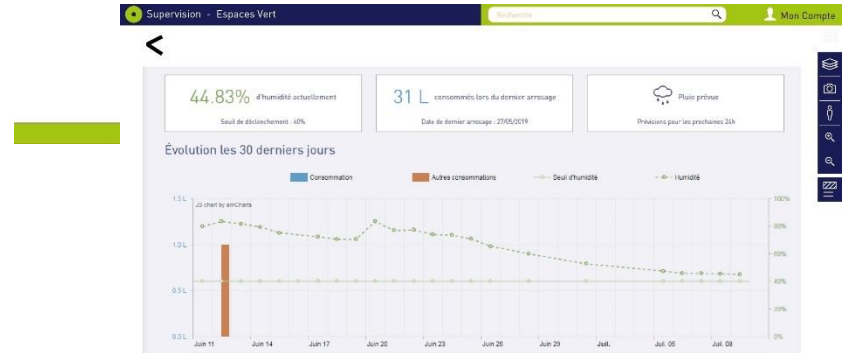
Supervision - Espaces Vert

Recherche

Mon Compte

<

44.83% d'humidité actuellement
Seuil de déclenchement : 40%

31 L consommés lors du dernier arrosage
Date de dernier arrosage : 27/05/2019

Pluie prévue
Prévisions pour les prochaines 24h

Évolution les 30 derniers jours

Consommation
Autres consommations
Seuil d'humidité
Humidité

JS chart by amCharts

1.5 L
1.0 L
0.5 L
0.0 L

100%
80%
60%
40%
20%
0%

Juin 11
Juin 14
Juin 17
Juin 20
Juin 23
Juin 26
Juin 29
Juil.
Juil. 05
Juil. 08